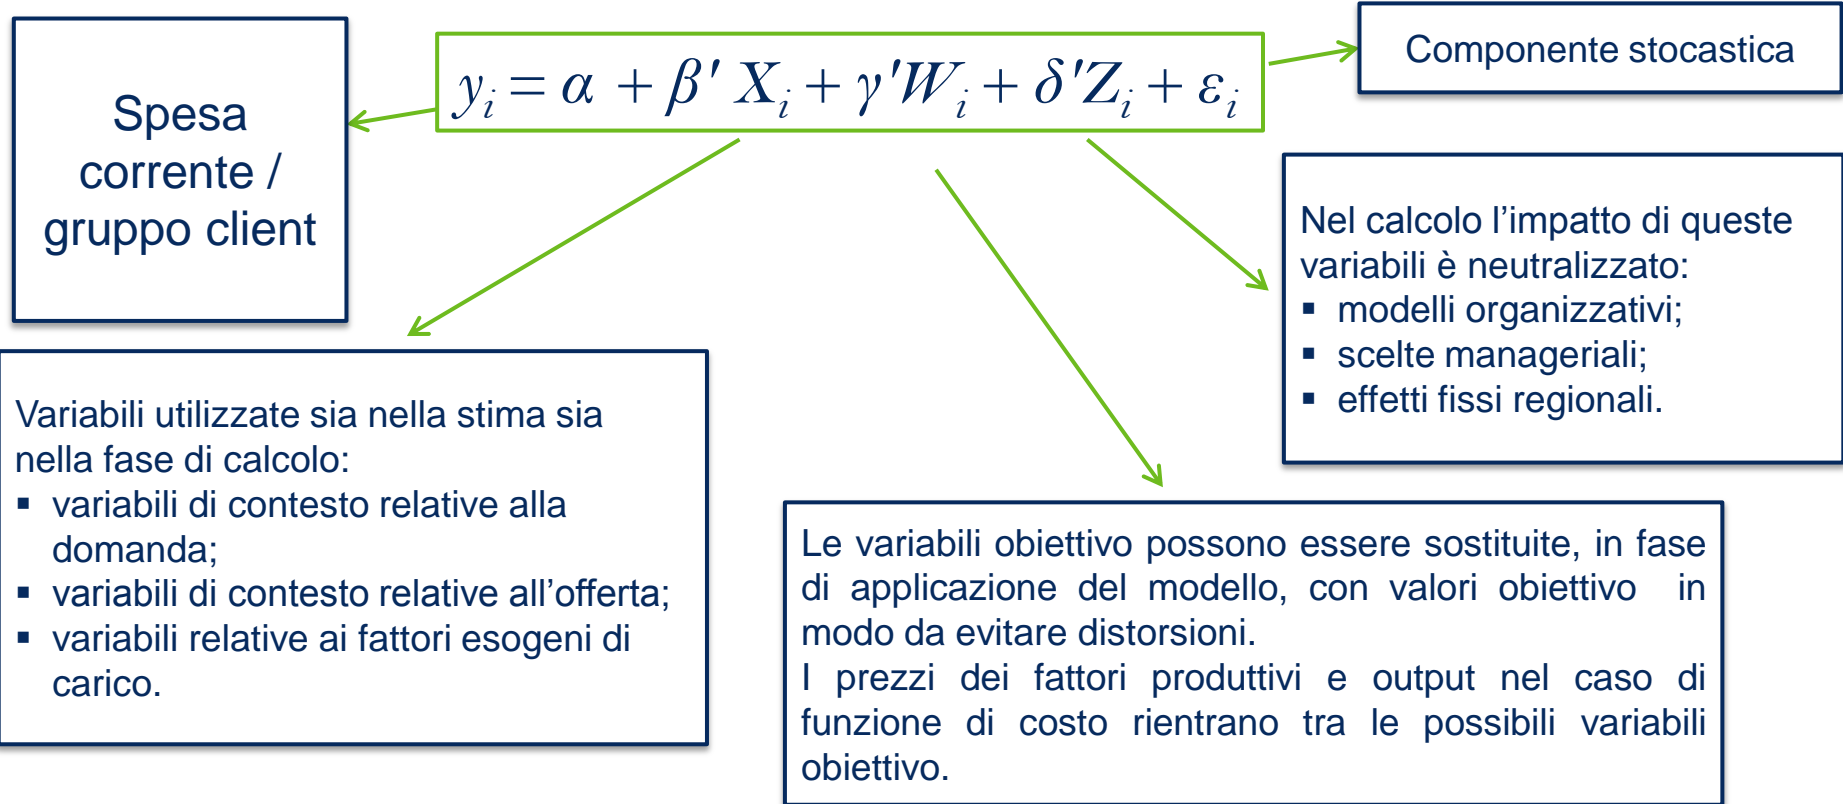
Spesa corrente / gruppo client

$y_i = \alpha + \beta' X_i + \gamma' W_i + \delta' Z_i + \varepsilon_i$

Componente stocastica

Nel calcolo l’impatto di queste variabili è neutralizzato:
▪ modelli organizzativi;
▪ scelte manageriali;
▪ effetti fissi regionali.

Variabili utilizzate sia nella stima sia nella fase di calcolo:
▪ variabili di contesto relative alla domanda;
▪ variabili di contesto relative all’offerta;
▪ variabili relative ai fattori esogeni di carico.

Le variabili obiettivo possono essere sostituite, in fase di applicazione del modello, con valori obiettivo in modo da evitare distorsioni.
I prezzi dei fattori produttivi e output nel caso di funzione di costo rientrano tra le possibili variabili obiettivo.